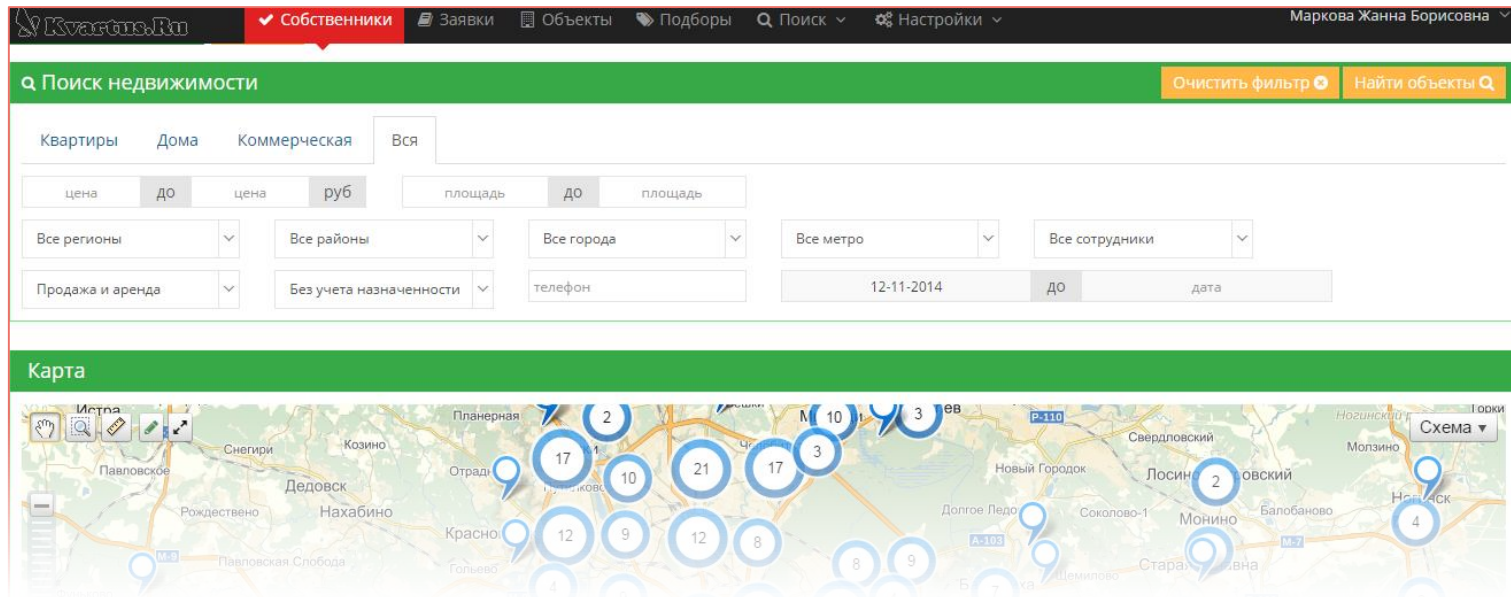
Kvartus.Ru

Собственники Заявки Объекты Подборы Поиск Настройки

Маркова Жанна Борисовна

Поиск недвижимости

Очистить фильтр

Найти объекты

Квартиры Дома Коммерческая Вся

цена до цена руб площадь до площадь

Все регионы

Все районы

Все города

Все метро

Все сотрудники

Продажа и аренда

Без учета назначенности

телефон

12-11-2014 до дата

Карта

Схема

Истра Планерная 2 10 3 Р-110 Горки Снегири Козино 17 Свердловский Молзино Павловское Отрадное 10 21 17 3 Новый Городок Лосино 2 овский Дедовск Рождествено Нахабино Долгое Ледово Соколово-1 Монино Балобаново 4 Красно 12 9 12 8 А-103 М-7 М-9 Павловская Слобода 8 9 Старая 4